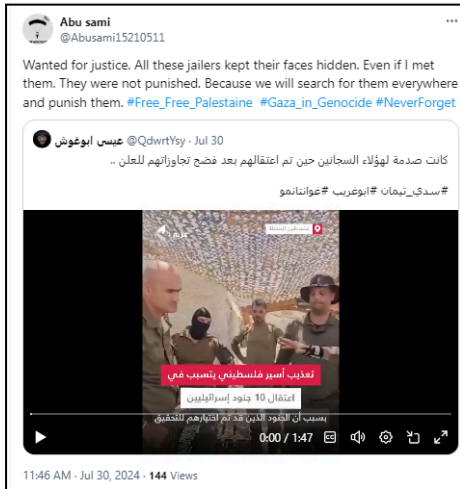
Abu sami
@Abusami15210511

Wanted for justice. All these jailers kept their faces hidden. Even if I met them. They were not punished. Because we will search for them everywhere and punish them. #Free_Free_Palestaine #Gaza_in_Genocide #NeverForget

عيسى ابوغوش @QdwrtYsy · Jul 30

كانت صدمة لهؤلاء السجانين حين تم اعتقالهم بعد فضح تجاوزاتهم للعلن ..

#سدي_تيمان #ابوغريب #غوانتانامو

فلسطين المحتلة

تعذيب أسير فلسطيني يتسبب في

اعتقال 10 جنود إسرائيليين

بسبب أن الجنود الذين قد تم احتجازهم للتحقيق

0:00 / 1:47

11:46 AM · Jul 30, 2024 · 144 Views